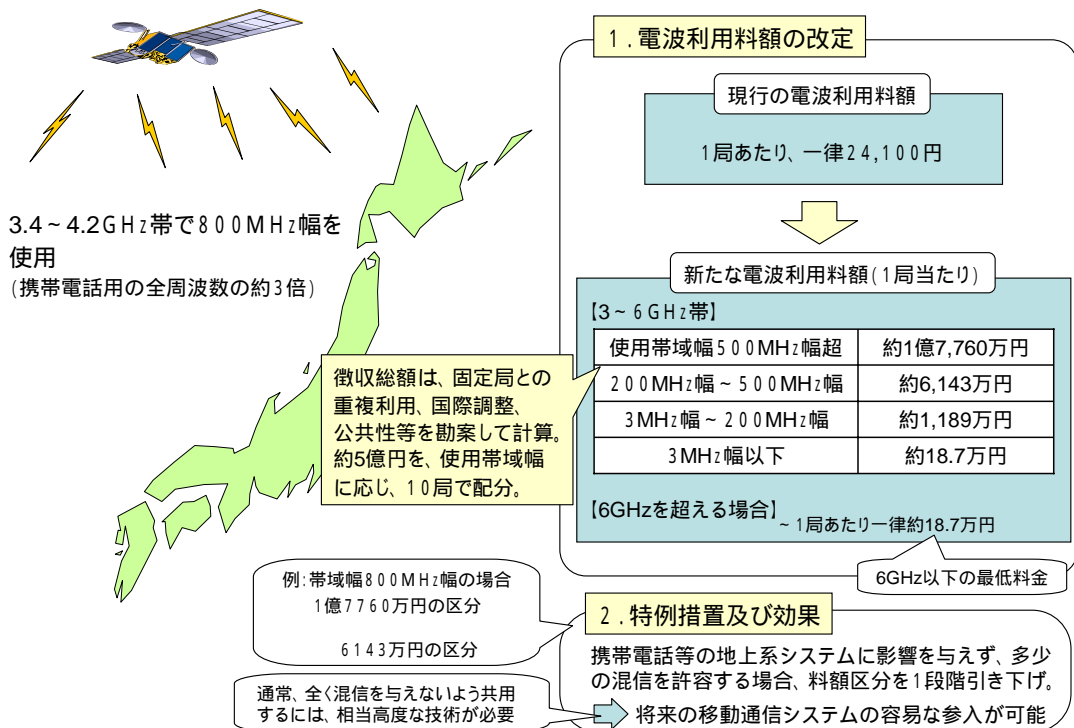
3.4～4.2GHz帯で800MHz幅を使用
(携帯電話用の全周波数の約3倍)

1．電波利用料額の改定

現行の電波利用料額

1局あたり、一律24,100円

新たな電波利用料額(1局当たり)

【3～6GHz帯】

| 使用帯域幅500MHz幅超 | 約1億7,760万円 |
|---|---|
| 200MHz幅～500MHz幅 | 約6,143万円 |
| 3MHz幅～200MHz幅 | 約1,189万円 |
| 3MHz幅以下 | 約18.7万円 |

徴収総額は、固定局との重複利用、国際調整、公共性等を勘案して計算。約5億円を、使用帯域幅に応じ、10局で配分。

【6GHzを超える場合】～1局あたり一律約18.7万円

6GHz以下の最低料金

例：帯域幅800MHz幅の場合
1億7760万円の区分

6143万円の区分

2．特例措置及び効果

携帯電話等の地上系システムに影響を与えず、多少の混信を許容する場合、料額区分を1段階引き下げ。

通常、全く混信を与えないよう共用するには、相当高度な技術が必要

将来の移動通信システムの容易な参入が可能